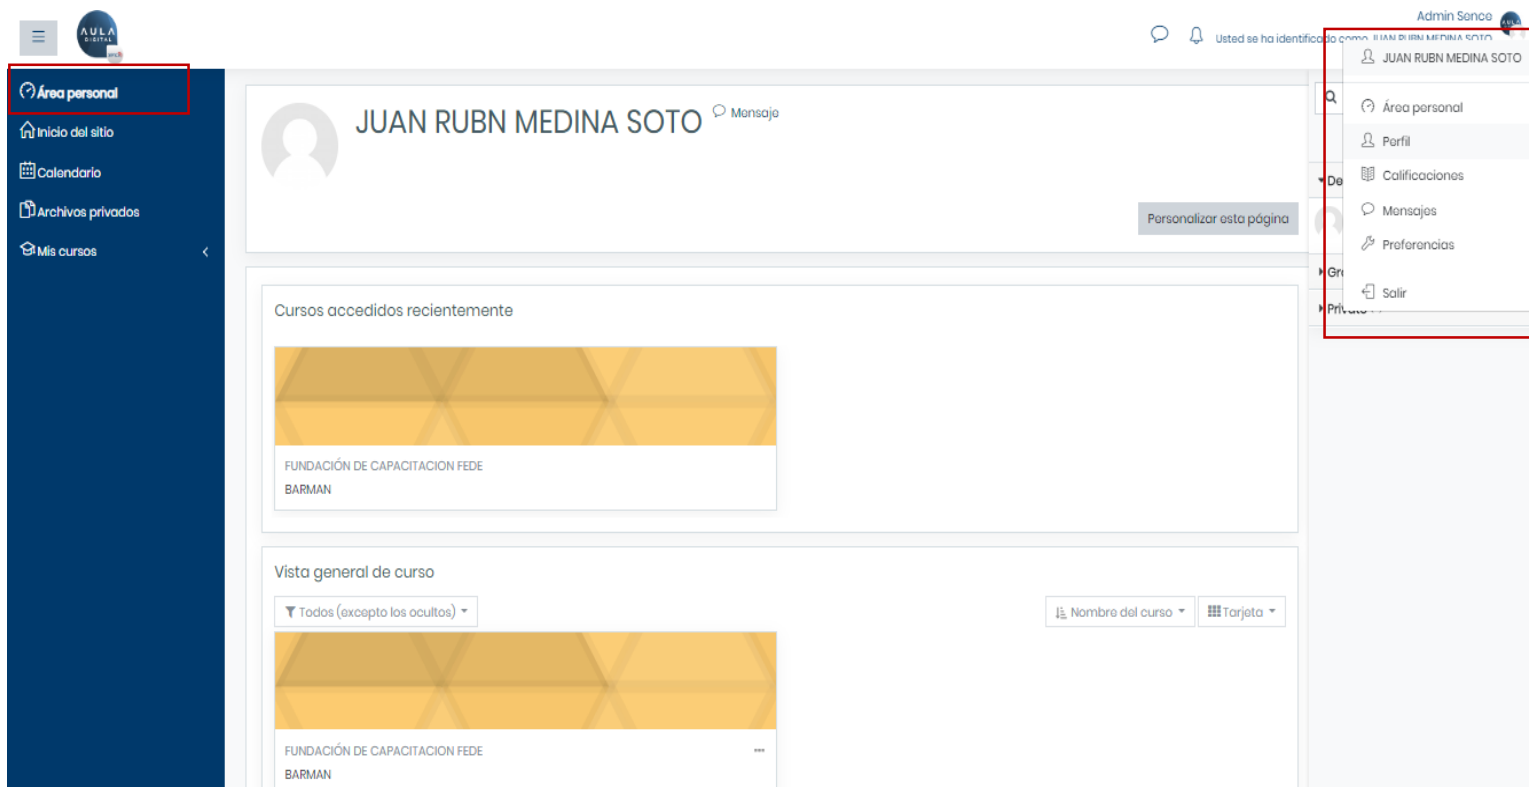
AULA DIGITAL

Admin Sence

Usted se ha identificado como JUAN RUBN MEDINA SOTO

Área personal
Inicio del sitio
Calendario
Archivos privados
Mis cursos

JUAN RUBN MEDINA SOTO
Mensaje

Personalizar esta página

Cursos accedidos recientemente

FUNDACIÓN DE CAPACITACION FEDE
BARMAN

Vista general de curso

Todos (excepto los ocultos)
Nombre del curso
Tarjeta

FUNDACIÓN DE CAPACITACION FEDE
BARMAN

De
Gr
Privado

JUAN RUBN MEDINA SOTO
Área personal
Perfil
Calificaciones
Mensajes
Preferencias
Salir